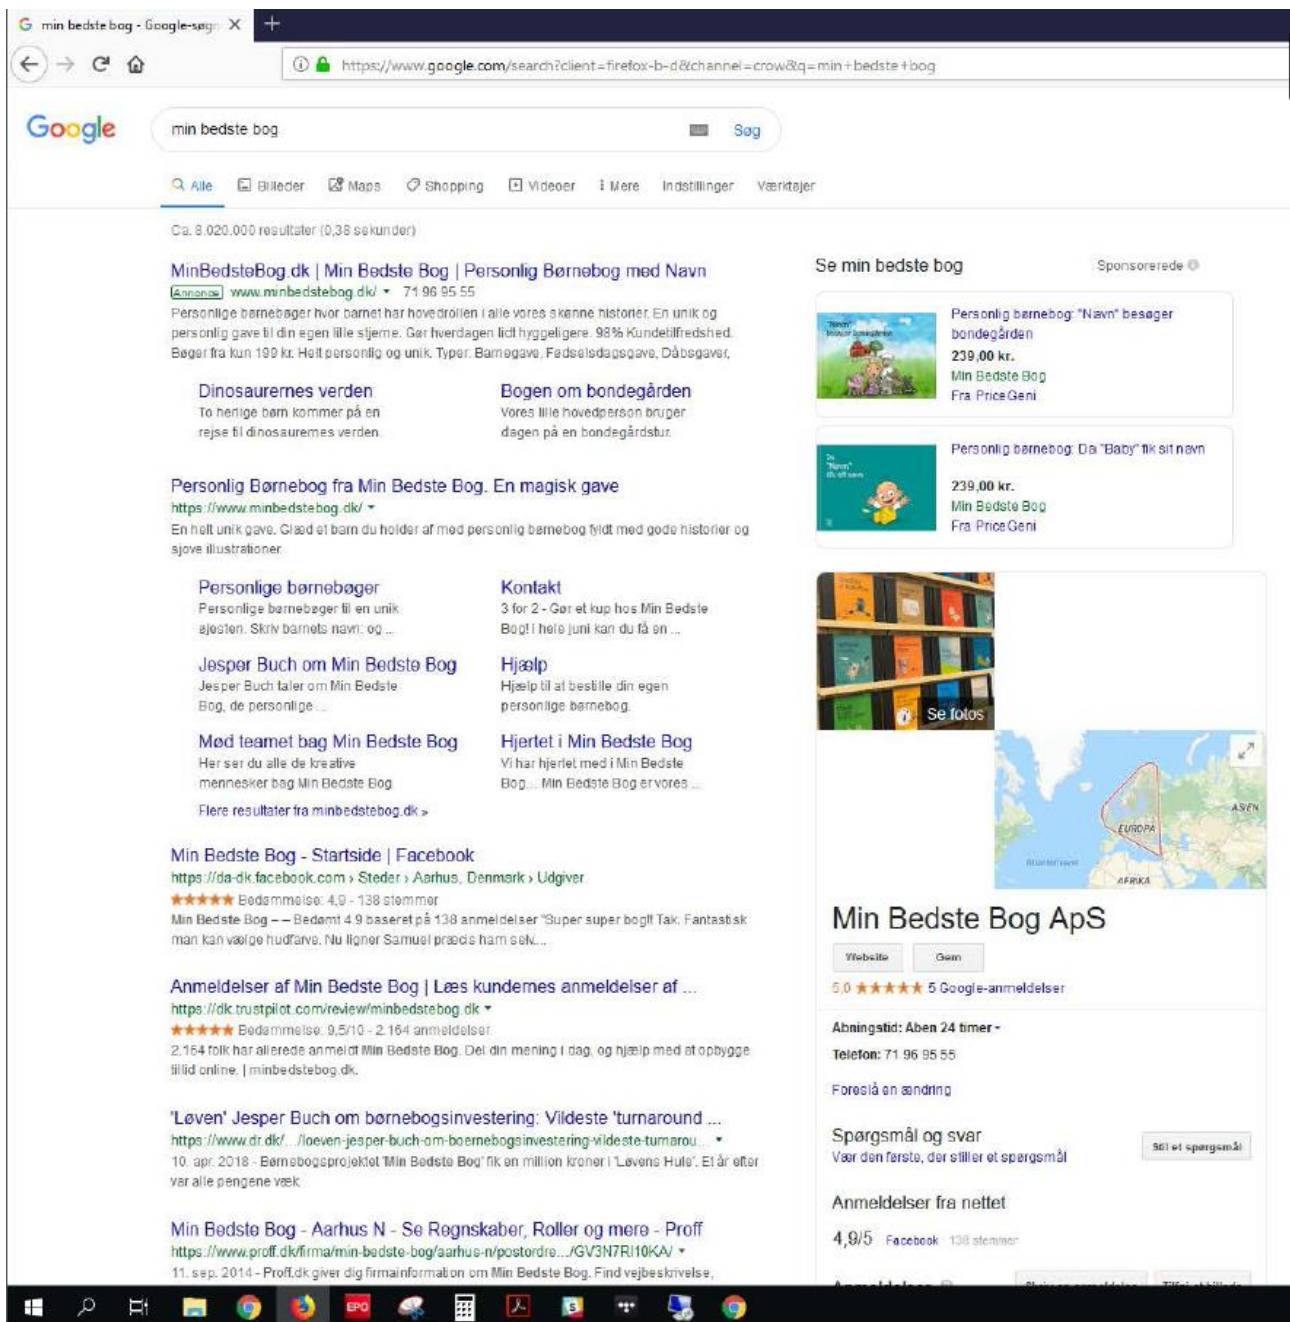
min bedste bog - Google-søgn

https://www.google.com/search?client=firefox-b-d&channel=crow&q=min+bedste+bog

Google

min bedste bog

Søg

Alle Billeder Maps Shopping Videoer Mere Indstillinger Værktøjer

Ca. 8.020.000 resultater (0,38 sekunder)

MinBedsteBog.dk | Min Bedste Bog | Personlig Børnebog med Navn
Annonce www.minbedstebog.dk/ 71 96 95 55
Personlige børnebøger hvor barnet har hovedrollen i alle vores skønne historier. En unik og personlig gave til din egen lille stjerne. Gør hverdagen lidt hyggeligere. 98% Kundetilfredshed. Bøger fra kun 199 kr. Helt personlig og unik. Typer: Barnegave, Fødselsdagsgave, Dåbsgave,

Dinosaurernes verden
To herlige børn kommer på en rejse til dinosaurernes verden.

Bogen om bondegården
Vores lille hovedperson bruger dagen på en bondegårdstur.

Personlig Børnebog fra Min Bedste Bog. En magisk gave
https://www.minbedstebog.dk/
En helt unik gave. Glæd et barn du holder af med personlig børnebog fyldt med gode historier og sjove illustrationer.

Personlige børnebøger
Personlige børnebøger til en unik gave. Skriv barnets navn, og ...

Kontakt
3 for 2 - Gør et kup hos Min Bedste Bog! I hele juni kan du få en ...

Jesper Buch om Min Bedste Bog
Jesper Buch taler om Min Bedste Bog, de personlige ...

Hjælp
Hjælp til at bestille din egen personlige børnebog.

Mød teamet bag Min Bedste Bog
Her ser du alle de kreative mennesker bag Min Bedste Bog.

Hjertet i Min Bedste Bog
Vi har hjertet med i Min Bedste Bog.... Min Bedste Bog er vores ...

Flere resultater fra minbedstebog.dk »

Min Bedste Bog - Startside | Facebook
https://da-dk.facebook.com › Steder › Aarhus, Denmark › Udgiver
★★★★★ Bedømmelse: 4,9 - 138 stemmer
Min Bedste Bog – – Bedømt 4.9 baseret på 138 anmeldelser "Super super bog!! Tak. Fantastisk man kan vælge hudfarve. Nu ligner Samuel præcis ham selv...

Anmeldelser af Min Bedste Bog | Læs kundernes anmeldelser af ...
https://dk.trustpilot.com/review/minbedstebog.dk
★★★★★ Bedømmelse: 9,5/10 - 2.164 anmeldelser
2.164 folk har allerede anmeldt Min Bedste Bog. Del din mening i dag, og hjælp med at opbygge tillid online. | minbedstebog.dk.

'Løven' Jesper Buch om børnebogsinvestering: Vildeste 'turnaround ...
https://www.dr.dk/.../loeven-jesper-buch-om-boernebogsinvestering-vildeste-turnarou...
10. apr. 2018 - Børnebogsprojektet 'Min Bedste Bog' fik en million kroner i 'Løvens Hule'. Et år efter var alle pengene væk.

Min Bedste Bog - Aarhus N - Se Regnskaber, Roller og mere - Proff
https://www.proff.dk/firma/min-bedste-bog/aarhus-n/postordre.../GV3N7RI10KA/
11. sep. 2014 - Proff.dk giver dig firmainformation om Min Bedste Bog. Find vejbeskrivelse,

Se min bedste bog
Sponsorerede

Personlig børnebog: "Navn" besøger bondegården
239,00 kr.
Min Bedste Bog
Fra PriceGeni

Personlig børnebog: Da "Baby" fik sit navn
239,00 kr.
Min Bedste Bog
Fra PriceGeni

Se fotos

EUROPA
ASIEN
AFRIKA

Min Bedste Bog ApS
Website Gem
5,0 ★★★★★ 5 Google-anmeldelser
Åbningstid: Åben 24 timer
Telefon: 71 96 95 55
Foreslå en ændring

Spørgsmål og svar
Vær den første, der stiller et spørgsmål
Stil et spørgsmål

Anmeldelser fra nettet
4,9/5 Facebook 138 stemmer